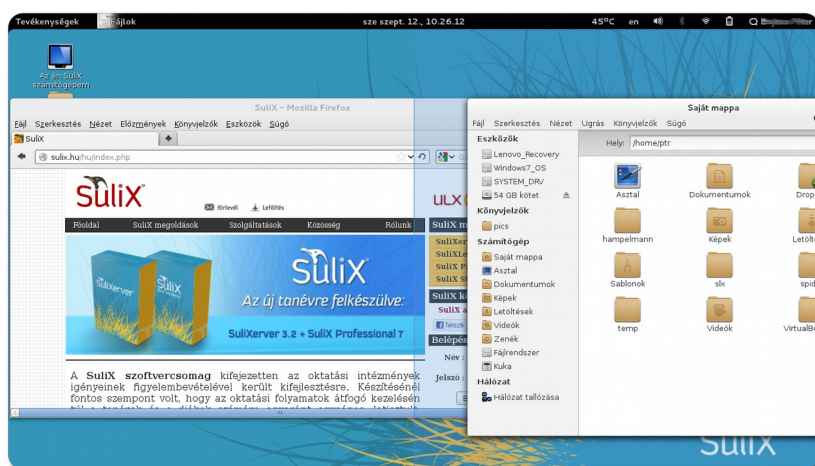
Tevékenységek Fájlok sze szept. 12., 10.26.12 45°C en

Az én SuliX számítógépem

SuliX – Mozilla Firefox

Fájl Szerkesztés Nézet Előzmények Könyvjelzők Eszközök Súgó

SuliX

sulix.hu/hu/index.php

SuliX

Hírlevél Letöltés

Főoldal SuliX megoldások Szolgáltatások Közösség Rólunk

SuliXerver

SuliX

Az új tanévre felkészülve:

SuliXerver 3.2 + SuliX Professional 7

A SuliX szoftvercsomag kifejezetten az oktatási intézmények igényeinek figyelembevételével került kifejlesztésre. Készítésénél fontos szempont volt, hogy az oktatási folyamatok átfogó kezelésén

ULX

SuliX m

SuliXer

SuliXe

SuliX P

SuliX S

SuliX k

SuliX a

Tetszik

Belépés

Név :

Jelszó :

Saját mappa

Fájl Szerkesztés Nézet Ugrás Könyvjelzők Súgó

Eszközök

Lenovo_Recovery

Windows7_OS

SYSTEM_DRV

54 GB kötet

Könyvjelzők

pics

Számítógép

Saját mappa

Asztal

Dokumentumok

Képek

Letöltések

Videók

Zenék

Fájlrendszer

Kuka

Hálózat

Hálózat tallózása

Hely: /home/ptr

Asztal

Dokumentumok

Drop

hampelmann

Képek

Letölt

Sablonok

slx

spid

temp

Videók

VirtualB

SuliX